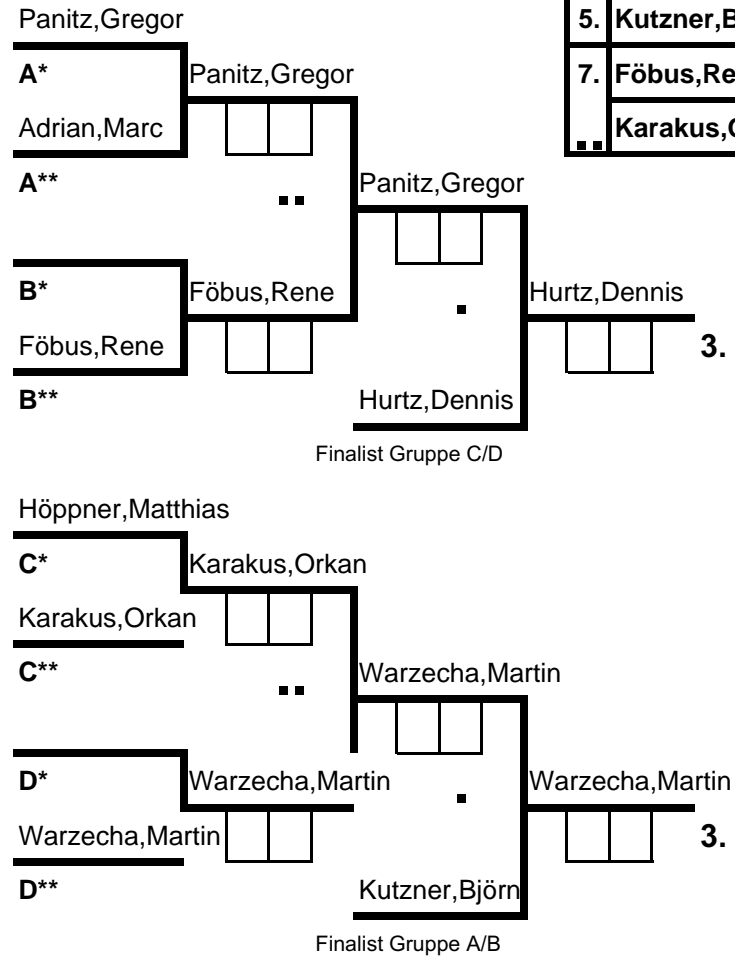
Panitz,Gregor

A*

Adrian,Marc

A**

Panitz,Gregor

Panitz,Gregor

B*

Föbus,Rene

B**

Föbus,Rene

Hurtz,Dennis

Hurtz,Dennis

3.

Finalist Gruppe C/D

5. Kutzner,B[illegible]

7. Föbus,Re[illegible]

Karakus,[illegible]

Höppner,Matthias

C*

Karakus,Orkan

C**

Karakus,Orkan

Warzecha,Martin

D*

Warzecha,Martin

D**

Warzecha,Martin

Kutzner,Björn

Warzecha,Martin

3.

Finalist Gruppe A/B